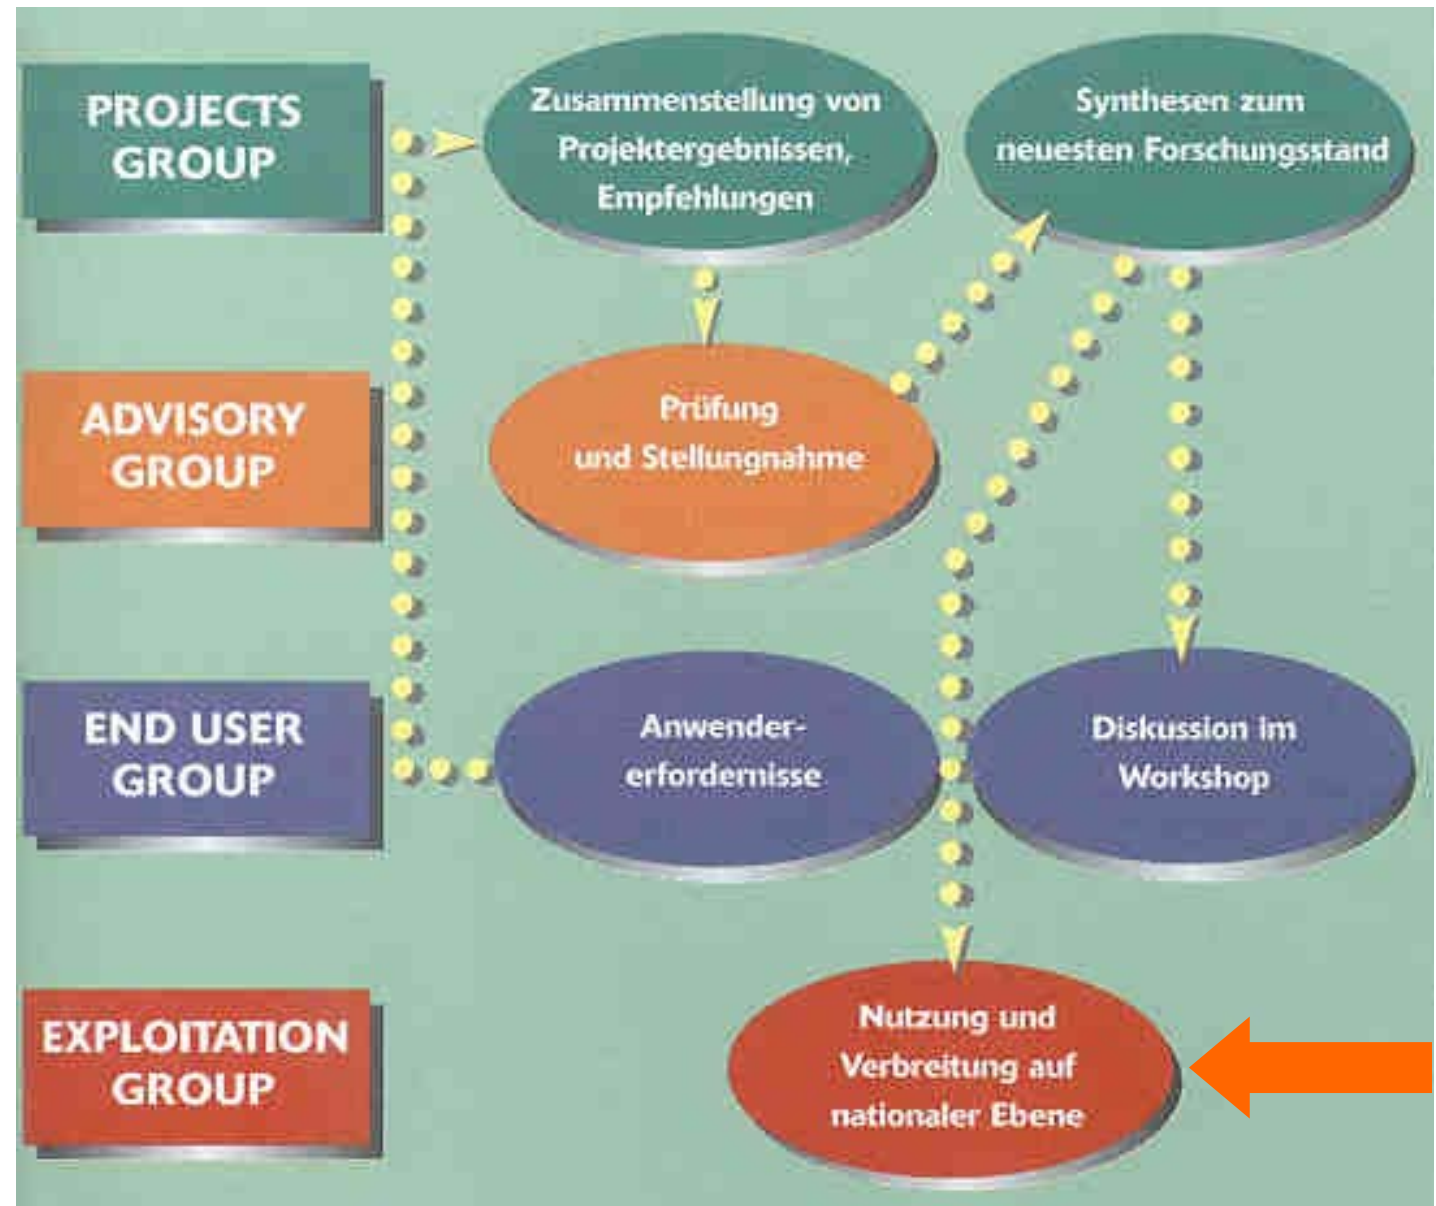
PROJECTS GROUP

Zusammenstellung von Projektergebnissen, Empfehlungen

Synthesen zum neuesten Forschungsstand

ADVISORY GROUP

Prüfung und Stellungnahme

END USER GROUP

Anwender-erfordernisse

Diskussion im Workshop

EXPLOITATION GROUP

Nutzung und Verbreitung auf nationaler Ebene